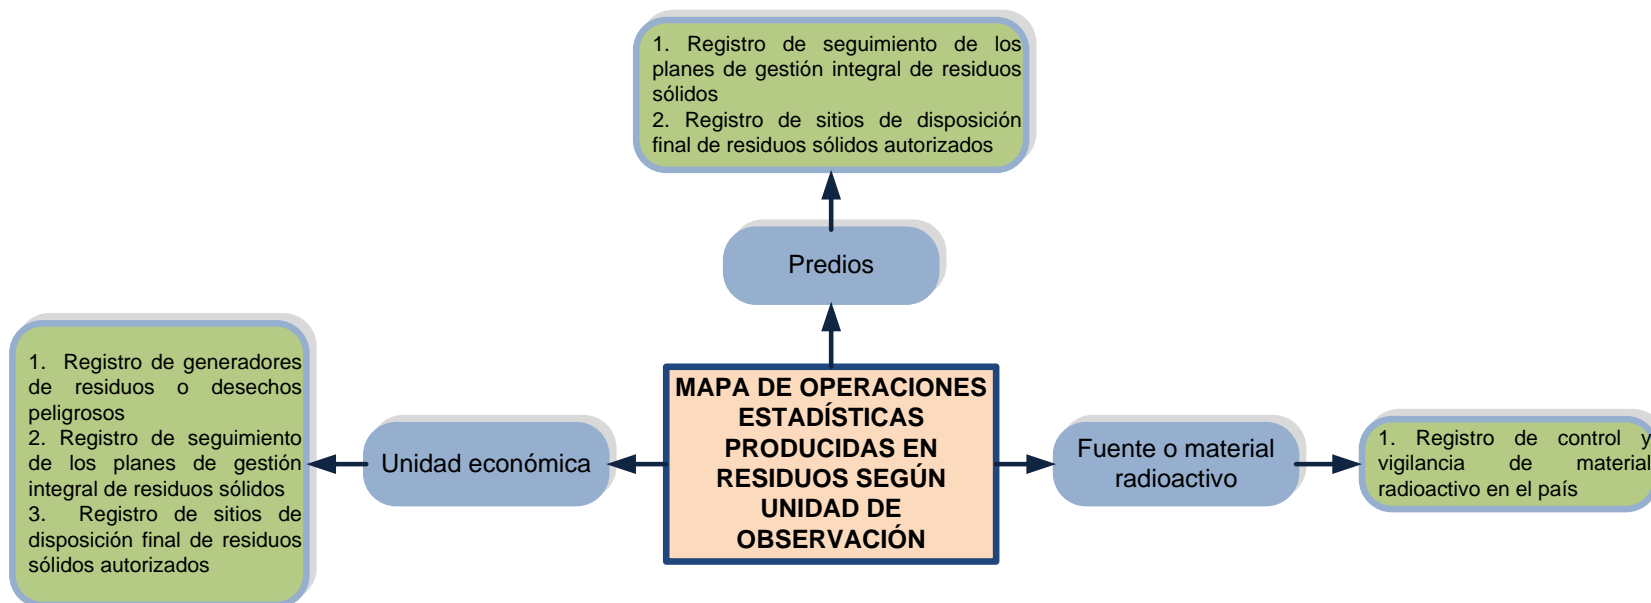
1. Registro de seguimiento de los planes de gestión integral de residuos sólidos
2. Registro de sitios de disposición final de residuos sólidos autorizados

Predios

MAPA DE OPERACIONES ESTADÍSTICAS PRODUCIDAS EN RESIDUOS SEGÚN UNIDAD DE OBSERVACIÓN

Unidad económica

1. Registro de generadores de residuos o desechos peligrosos
2. Registro de seguimiento de los planes de gestión integral de residuos sólidos
3. Registro de sitios de disposición final de residuos sólidos autorizados

Fuente o material radioactivo

1. Registro de control y vigilancia de material radioactivo en el país